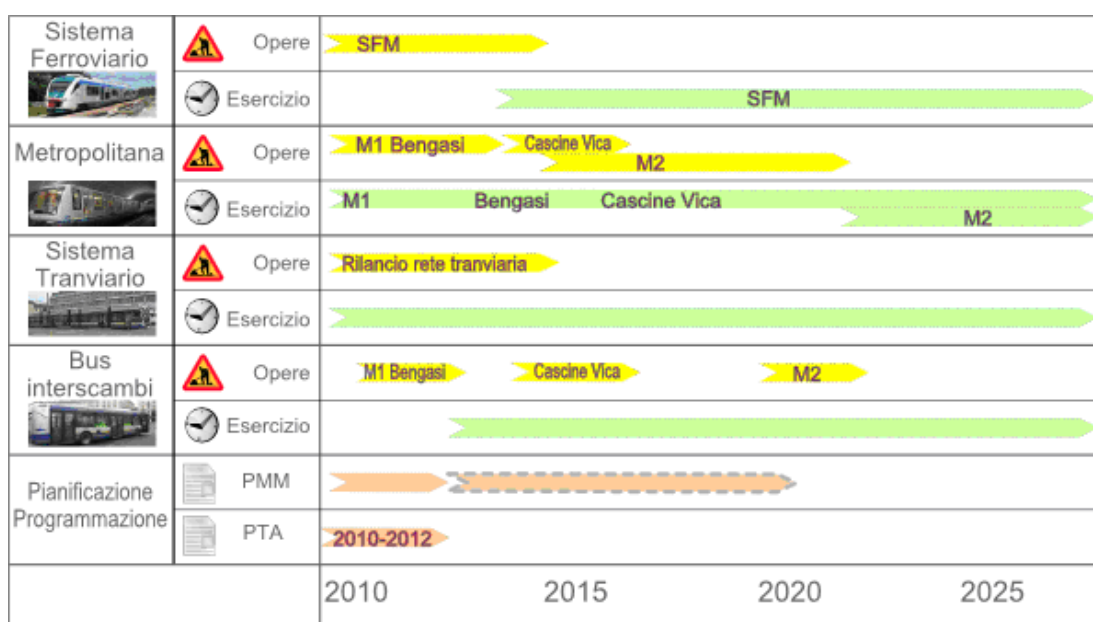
| | | |
|---|---|---|
| Sistema Ferroviario | Opere | SFM |
| | Esercizio | SFM |
| Metropolitana | Opere | M1 Bengasi Cascine Vica M2 |
| | Esercizio | M1 Bengasi Cascine Vica M2 |
| Sistema Tranviario | Opere | Rilancio rete tranviaria |
| | Esercizio | |
| Bus interscambi | Opere | M1 Bengasi Cascine Vica M2 |
| | Esercizio | |
| Pianificazione Programmazione | PMM | |
| | PTA | 2010-2012 |
| | | 2010 2015 2020 2025 |